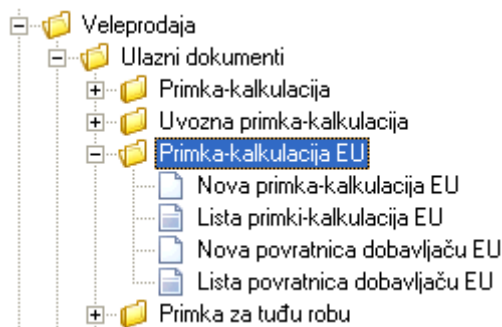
Veleprodaja
Ulazni dokumenti
Primka-kalkulacija
Uvozna primka-kalkulacija
Primka-kalkulacija EU
Nova primka-kalkulacija EU
Lista primki-kalkulacija EU
Nova povratnica dobavljaču EU
Lista povratnica dobavljaču EU
Primka za tuđu robu